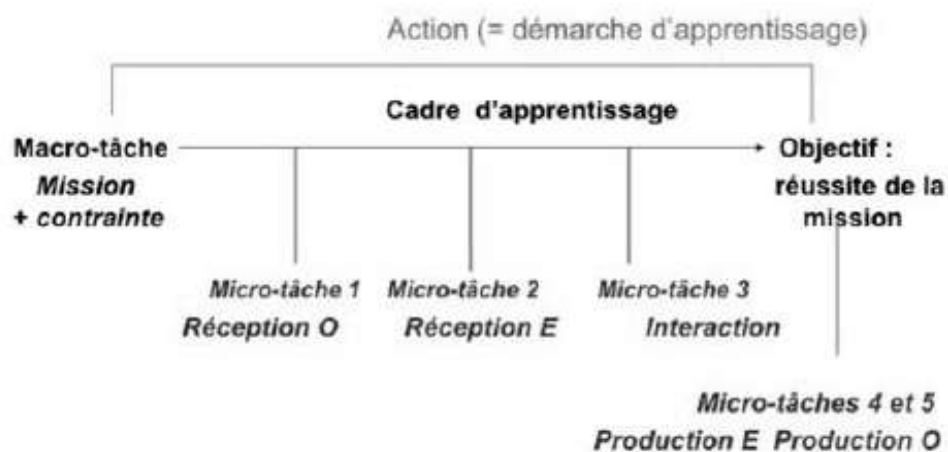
Action (= démarche d'apprentissage)

Cadre d'apprentissage

Macro-tâche
Mission
+ contrainte

Objectif :
réussite de la
mission

Micro-tâche 1
Réception O

Micro-tâche 2
Réception E

Micro-tâche 3
Interaction

Micro-tâches 4 et 5
Production E Production O